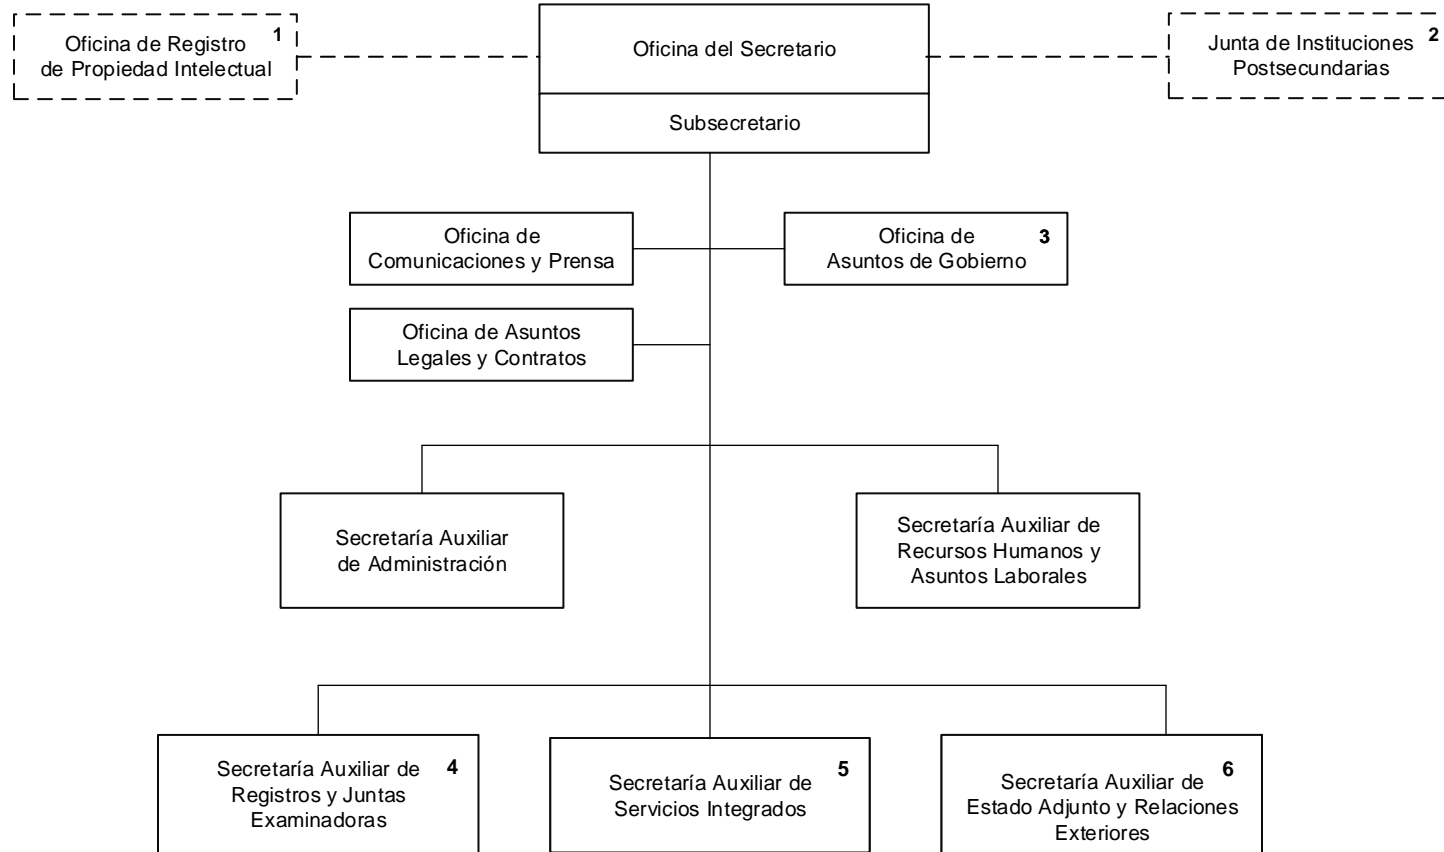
Oficina de Registro de Propiedad Intelectual 1

Oficina del Secretario

Junta de Instituciones Postsecundarias 2

Subsecretario

Oficina de Comunicaciones y Prensa

Oficina de Asuntos de Gobierno 3

Oficina de Asuntos Legales y Contratos

Secretaría Auxiliar de Administración

Secretaría Auxiliar de Recursos Humanos y Asuntos Laborales

Secretaría Auxiliar de Registros y Juntas Examinadoras 4

Secretaría Auxiliar de Servicios Integrados 5

Secretaría Auxiliar de Estado Adjunto y Relaciones Exteriores 6